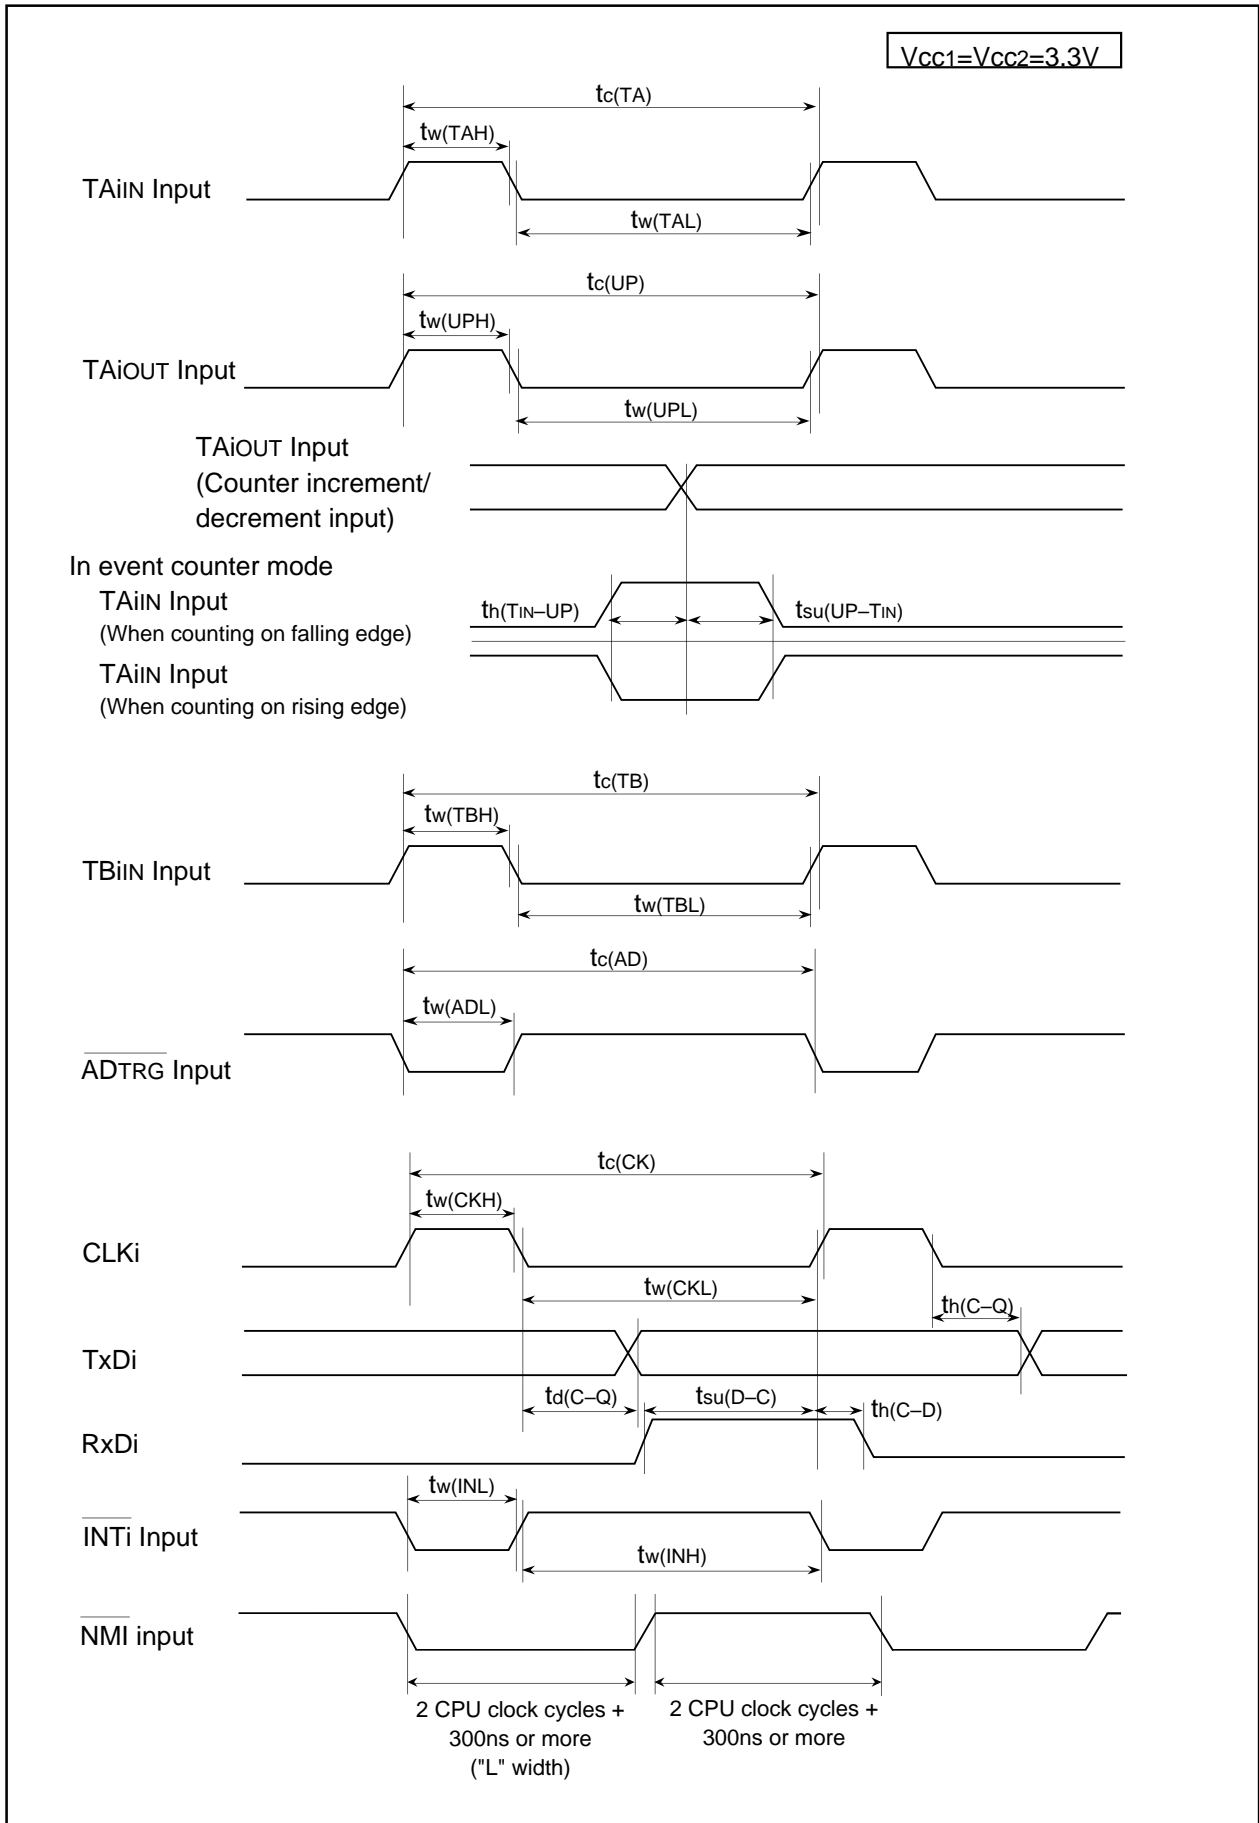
$V_{CC1}=V_{CC2}=3.3V$

$t_{c(TA)}$

$t_{w(TAH)}$

$TA_{iIN}$ Input

$t_{w(TAL)}$

$t_{c(UP)}$

$t_{w(UPH)}$

$TA_{iOUT}$ Input

$t_{w(UPL)}$

$TA_{iOUT}$ Input
(Counter increment/
decrement input)

In event counter mode

$TA_{iIN}$ Input
(When counting on falling edge)

$t_{h(T_{IN}-UP)}$

$t_{su(UP-T_{IN})}$

$TA_{iIN}$ Input
(When counting on rising edge)

$t_{c(TB)}$

$t_{w(TBH)}$

$TB_{iIN}$ Input

$t_{w(TBL)}$

$t_{c(AD)}$

$t_{w(ADL)}$

$\overline{AD_{TRG}}$ Input

$t_{c(CK)}$

$t_{w(CKH)}$

CLKi

$t_{w(CKL)}$

$t_{h(C-Q)}$

TxDi

$t_{d(C-Q)}$

$t_{su(D-C)}$

$t_{h(C-D)}$

RxDi

$t_{w(INL)}$

$\overline{INTi}$ Input

$t_{w(INH)}$

$\overline{NMI}$ input

2 CPU clock cycles +
300ns or more
("L" width)

2 CPU clock cycles +
300ns or more